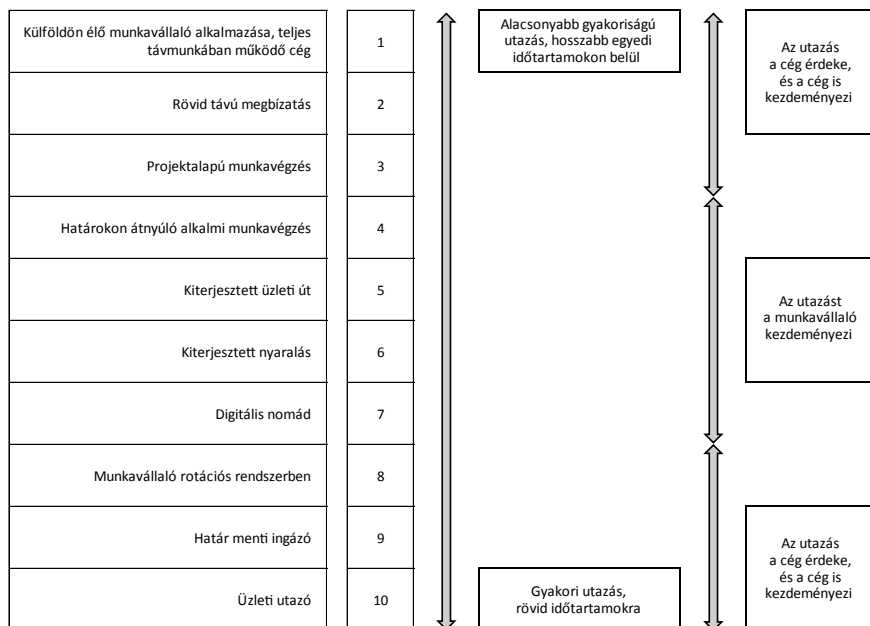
| Külföldön élő munkavállaló alkalmazása, teljes távmunkában működő cég | 1 |
|---|---|
| Rövid távú megbízatás | 2 |
| Projektalapú munkavégzés | 3 |
| Határokon átnyúló alkalmi munkavégzés | 4 |
| Kiterjesztett üzleti út | 5 |
| Kiterjesztett nyaralás | 6 |
| Digitális nomád | 7 |
| Munkavállaló rotációs rendszerben | 8 |
| Határ menti ingázó | 9 |
| Üzleti utazó | 10 |

Alacsonyabb gyakoriságú utazás, hosszabb egyedi időtartamokon belül

Gyakori utazás, rövid időtartamokra

Az utazás a cég érdeke, és a cég is kezdeményezi

Az utazást a munkavállaló kezdeményezi

Az utazás a cég érdeke, és a cég is kezdeményezi